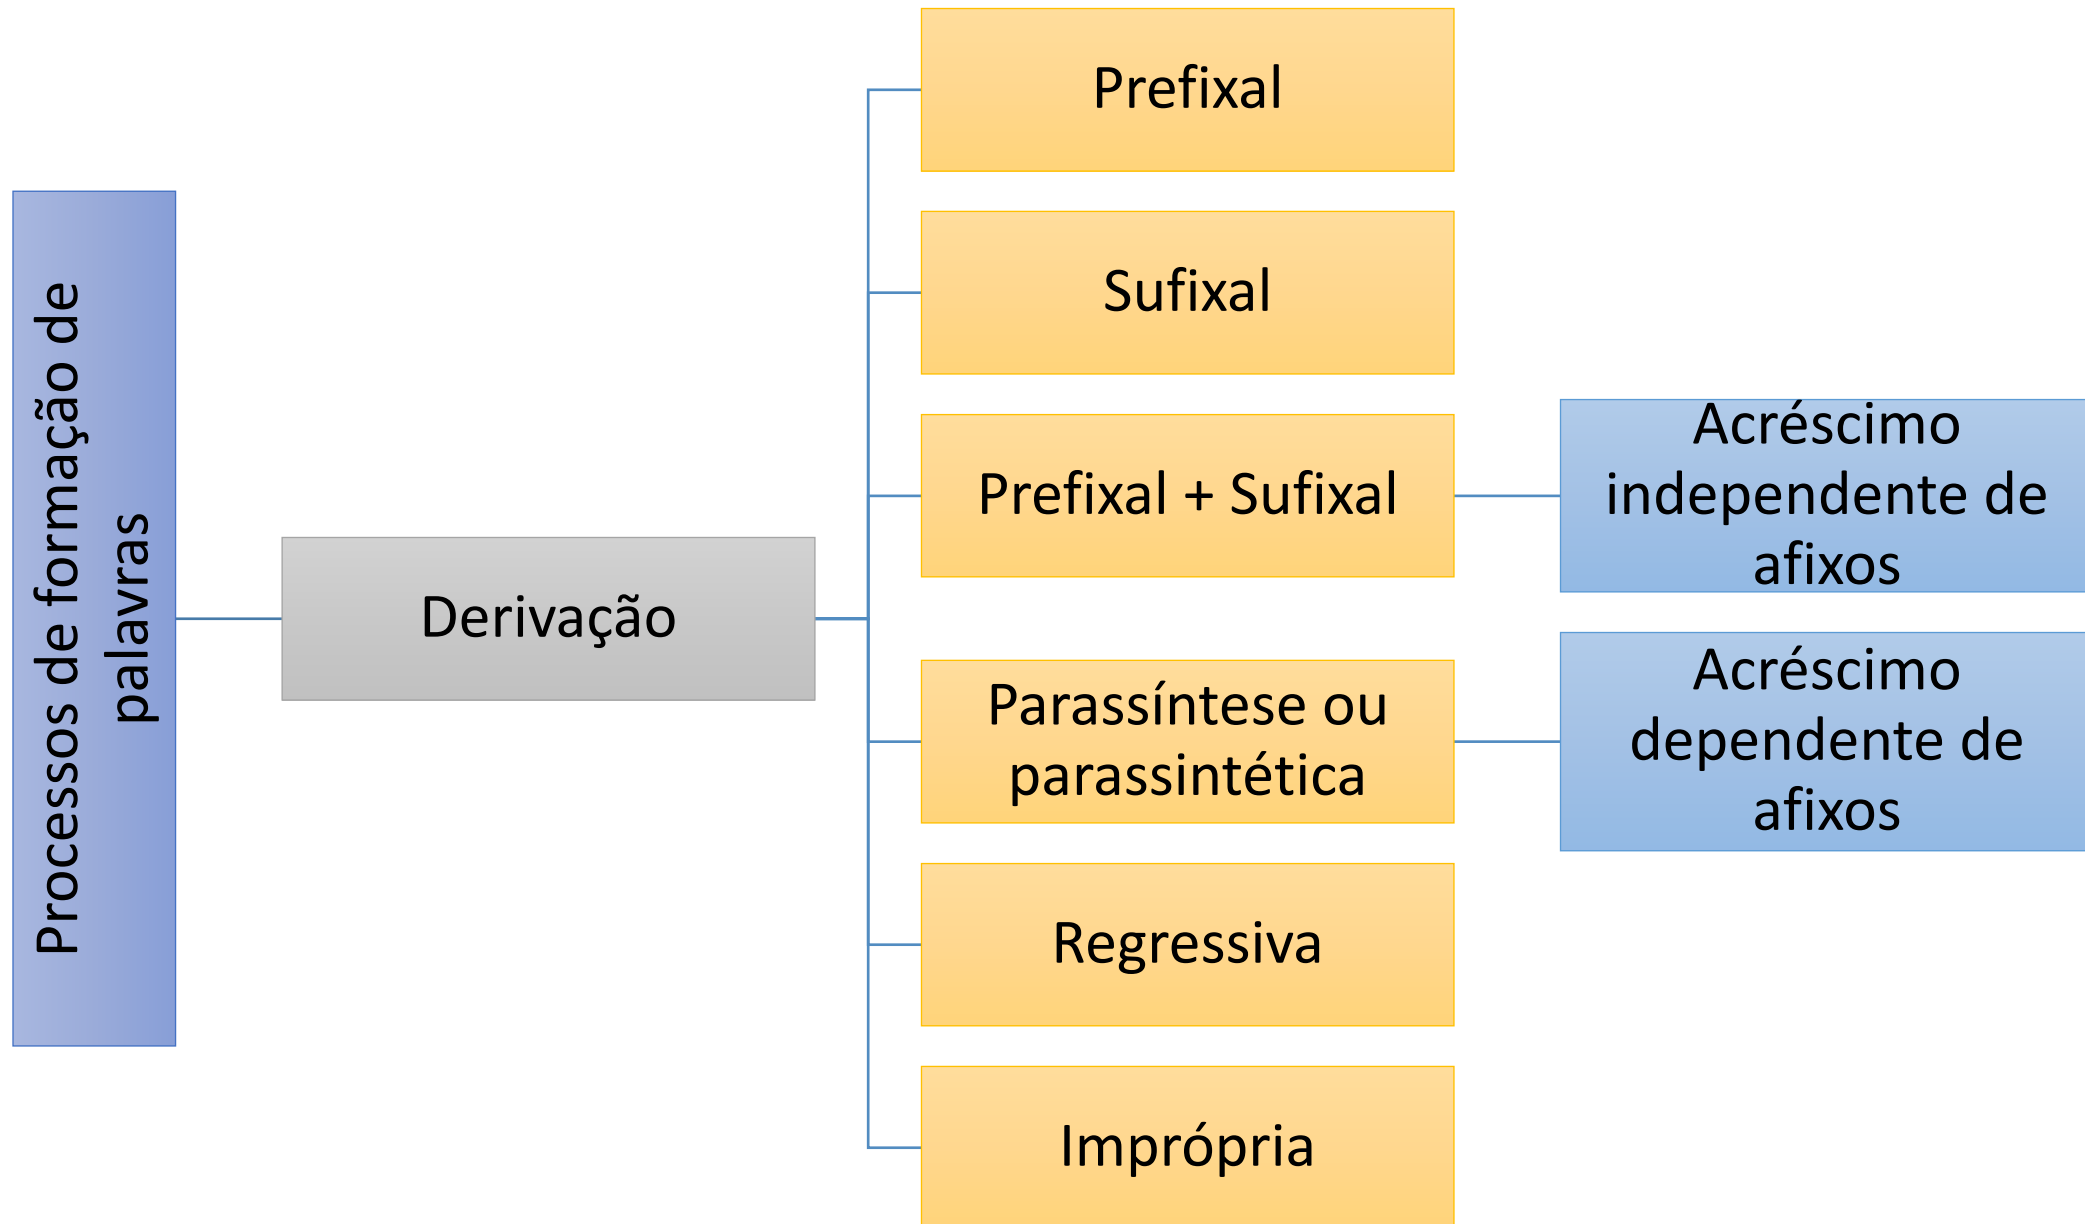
Processos de formação de palavras

Derivação

Prefixal

Sufixal

Prefixal + Sufixal

Acréscimo independente de afixos

Parassíntese ou parassintética

Acréscimo dependente de afixos

Regressiva

Imprópria